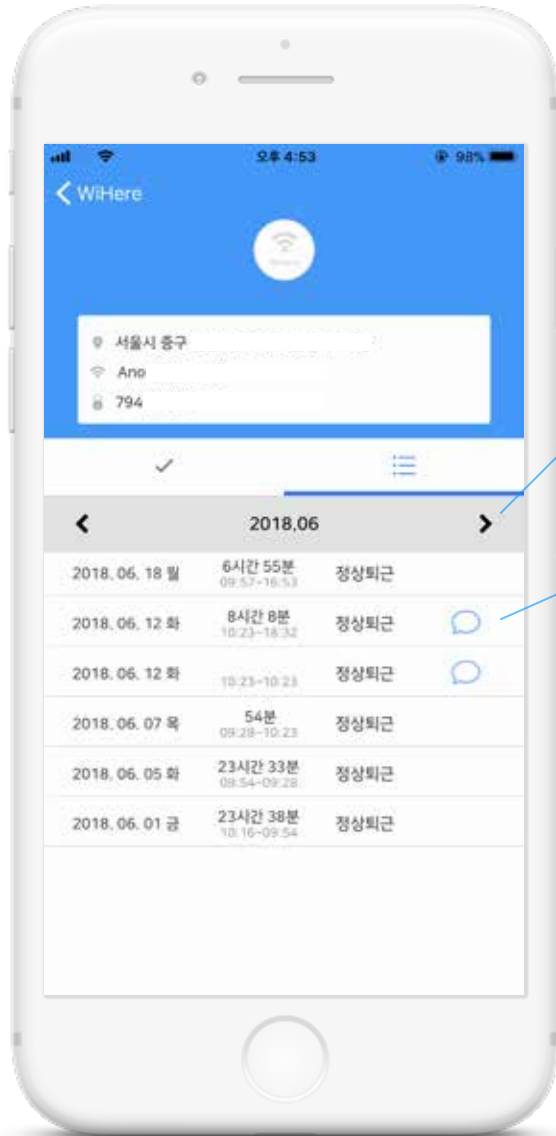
오후 4:53

98%

WiHere

WiHere

서울시 중구

Ano

794

2018.06

| | | |
|---|---|---|
| 2018. 06. 18 월 | 6시간 55분 09:57~16:53 | 정상퇴근 |
| 2018. 06. 12 화 | 8시간 8분 10:23~18:32 | 정상퇴근 |
| 2018. 06. 12 화 | 10:23~10:23 | 정상퇴근 |
| 2018. 06. 07 목 | 54분 09:28~10:23 | 정상퇴근 |
| 2018. 06. 05 화 | 23시간 33분 09:54~09:28 | 정상퇴근 |
| 2018. 06. 01 금 | 23시간 38분 10:16~09:54 | 정상퇴근 |